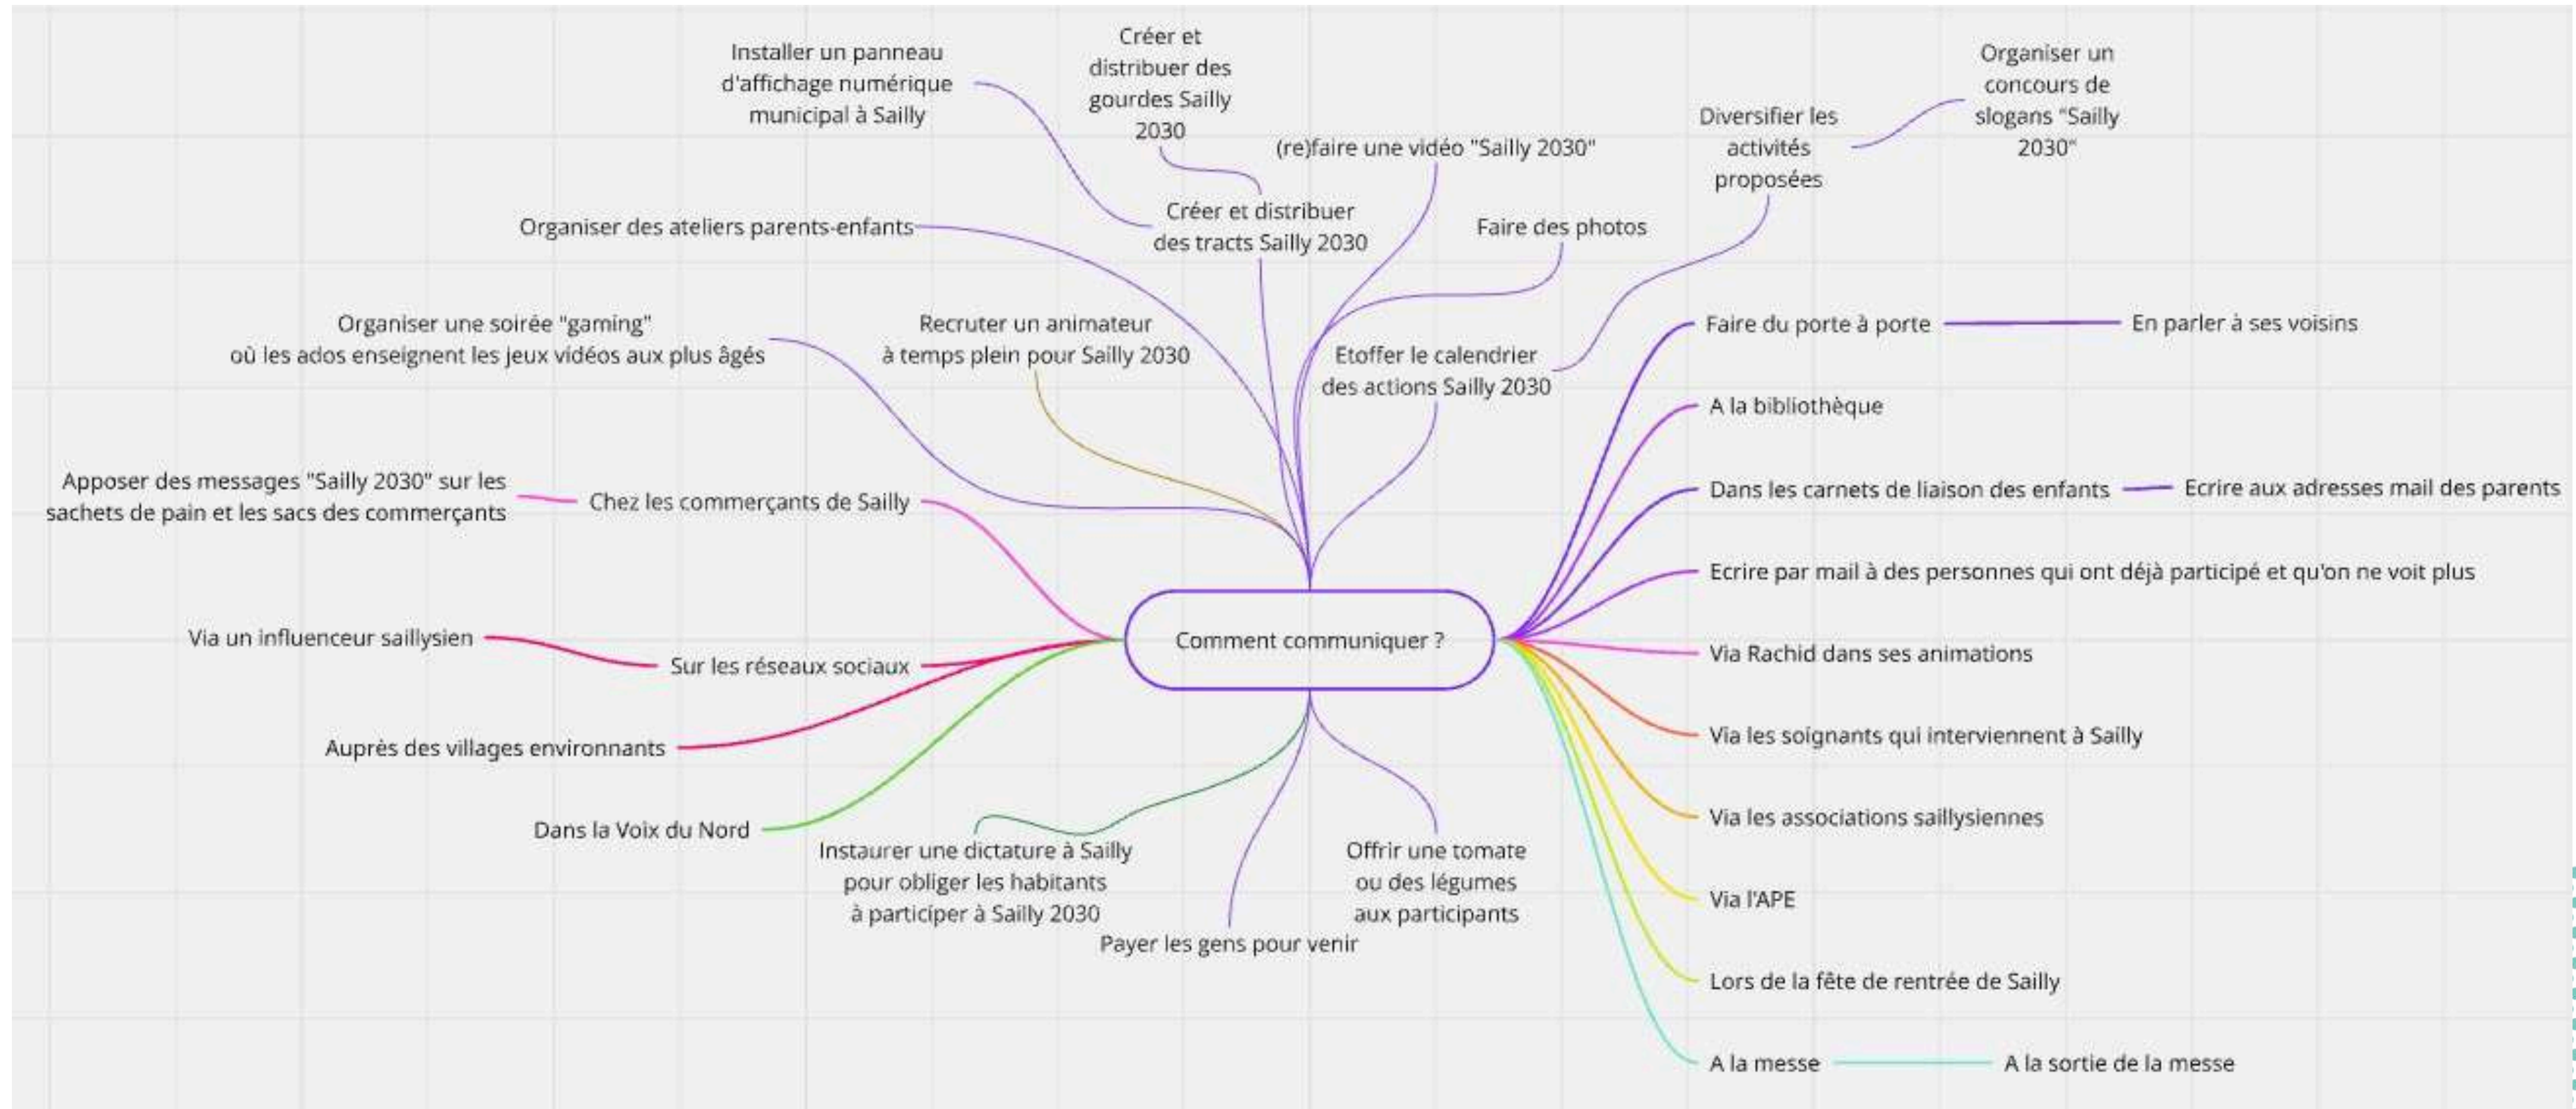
Comment communiquer ?

Installer un panneau d'affichage numérique municipal à Sailly

Créer et distribuer des gourdes Sailly 2030

Créer et distribuer des tracts Sailly 2030

(re)faire une vidéo "Sailly 2030"

Diversifier les activités proposées

Organiser un concours de slogans "Sailly 2030"

Organiser des ateliers parents-enfants

Faire des photos

Organiser une soirée "gaming" où les ados enseignent les jeux vidéos aux plus âgés

Recruter un animateur à temps plein pour Sailly 2030

Etoffer le calendrier des actions Sailly 2030

Faire du porte à porte

En parler à ses voisins

A la bibliothèque

Apposer des messages "Sailly 2030" sur les sachets de pain et les sacs des commerçants

Chez les commerçants de Sailly

Dans les carnets de liaison des enfants

Ecrire aux adresses mail des parents

Ecrire par mail à des personnes qui ont déjà participé et qu'on ne voit plus

Via un influenceur saillysien

Sur les réseaux sociaux

Via Rachid dans ses animations

Auprès des villages environnants

Via les soignants qui interviennent à Sailly

Via les associations saillysiennes

Dans la Voix du Nord

Instaurer une dictature à Sailly pour obliger les habitants à participer à Sailly 2030

Offrir une tomate ou des légumes aux participants

Via l'APE

Payer les gens pour venir

Lors de la fête de rentrée de Sailly

A la messe

A la sortie de la messe